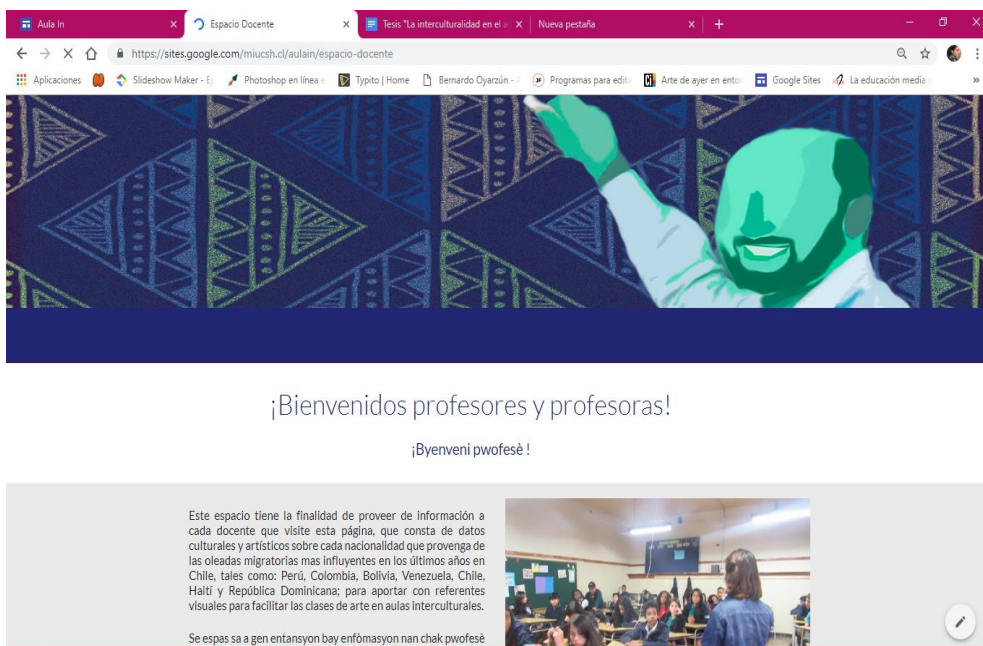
Aula In × Espacio Docente × Tesis "La interculturalidad en el a × Nueva pestaña × +

https://sites.google.com/miucsh.cl/aulain/espacio-docente

Aplicaciones Slideshow Maker - E Photoshop en línea Typito | Home Bernardo Oyarzún - Programas para edita Arte de ayer en ento Google Sites La educación media »

¡Bienvenidos profesores y profesoras!

¡Byenveni pwofesè !

Este espacio tiene la finalidad de proveer de información a cada docente que visite esta página, que consta de datos culturales y artísticos sobre cada nacionalidad que provenga de las oleadas migratorias mas influyentes en los últimos años en Chile, tales como: Perú, Colombia, Bolivia, Venezuela, Chile, Haití y República Dominicana; para aportar con referentes visuales para facilitar las clases de arte en aulas interculturales.

Se espas sa a gen entansyon bay enfòmasyon nan chak pwofesè